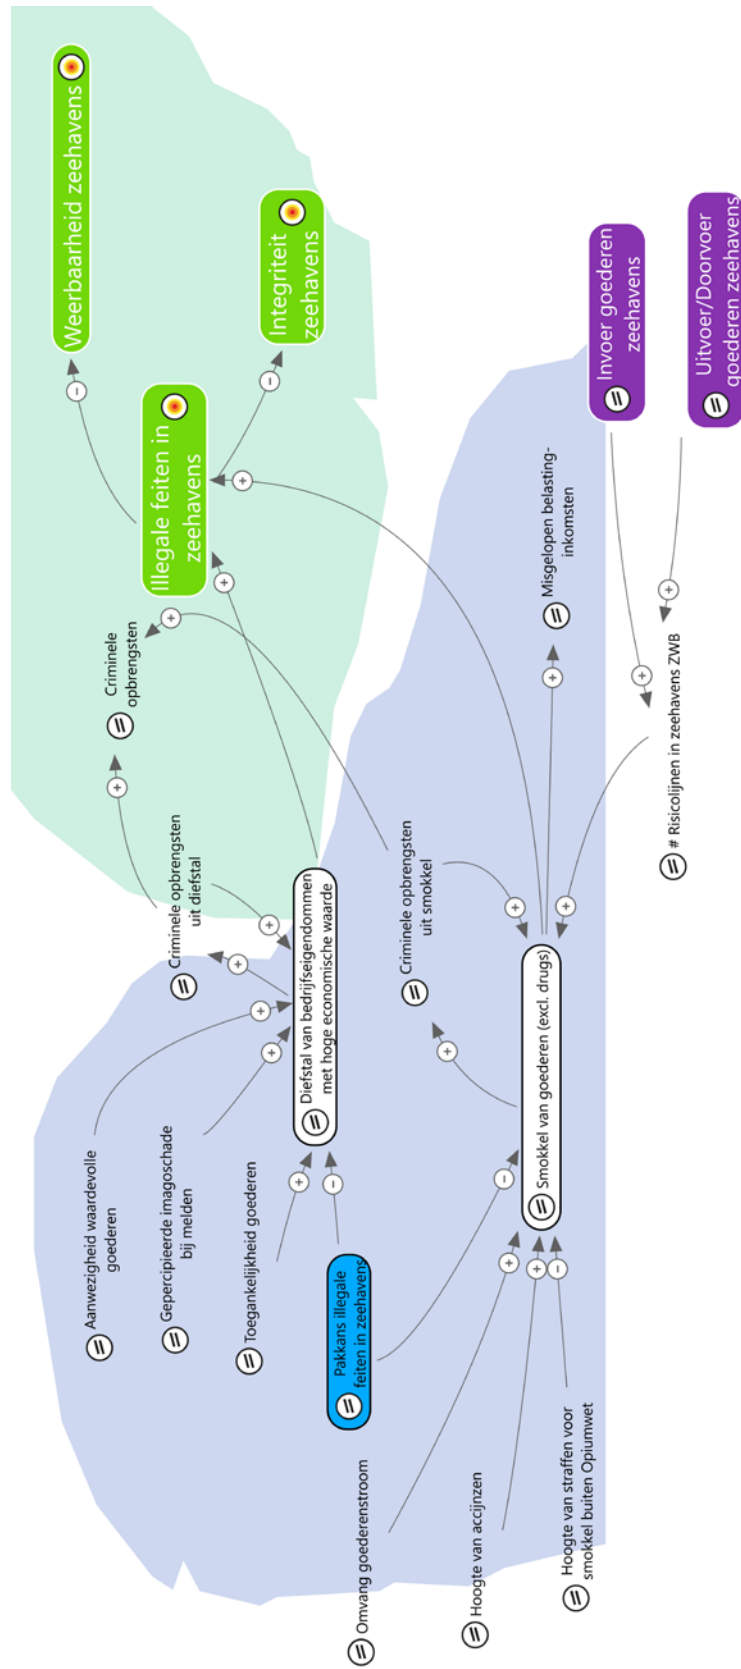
Weerbaarheid zeehavens

Integriteit zeehavens

Illegale feiten in zeehavens

Invoer goederen zeehavens

Uitvoer/Doorvoer goederen zeehavens

Criminele opbrengsten

Misgelopen belastinginkomsten

# Risicolijnen in zeehavens ZWB

Criminele opbrengsten uit diefstal

Diefstal van bedrijfseigendommen met hoge economische waarde

Criminele opbrengsten uit smokkel

Smokkel van goederen (excl. drugs)

Aanwezigheid waardevolle goederen

Gepercipieerde imagoschade bij melden

Toegankelijkheid goederen

Pakkans illegale feiten in zeehavens

Omvang goederenstroom

Hoogte van accijnzen

Hoogte van straffen voor smokkel buiten Opiumwet

+

-